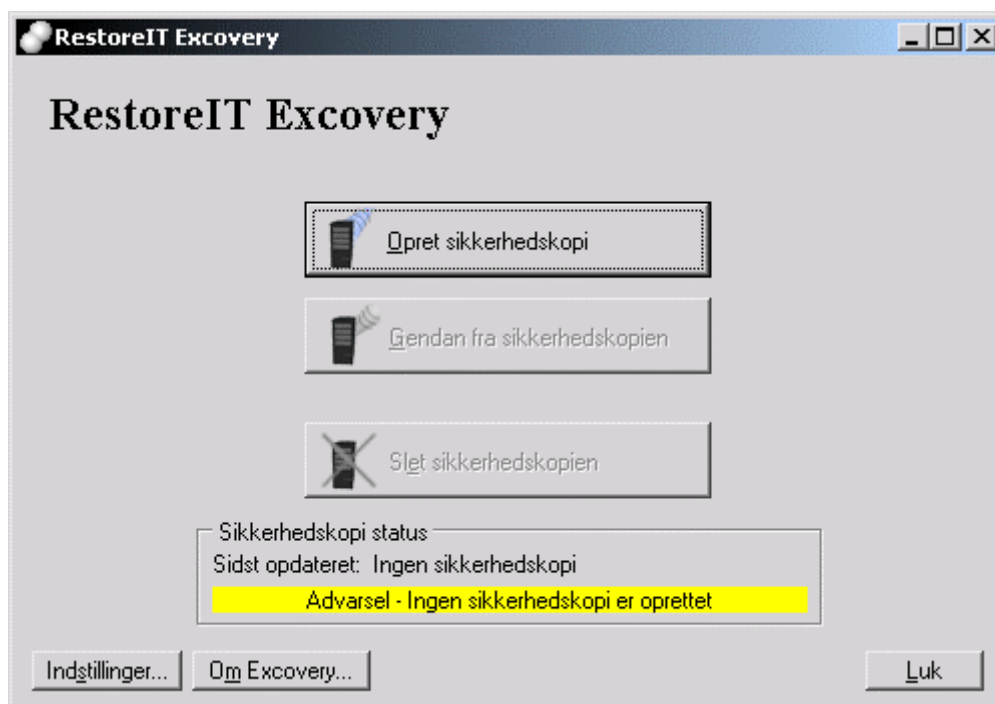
RestoreIT Excovery

RestoreIT Excovery

Opret sikkerhedskopi

Gendan fra sikkerhedskopien

Slet sikkerhedskopien

Sikkerhedskopi status
Sidst opdateret: Ingen sikkerhedskopi
Advarsel - Ingen sikkerhedskopi er oprettet

Indstillinger...
Om Excovery...
Luk